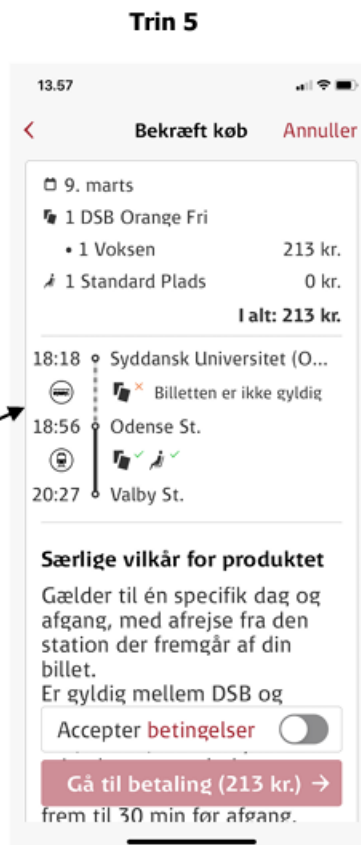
Trin 5

13.57

<
Bekræft køb
Annuller

9. marts
1 DSB Orange Fri
• 1 Voksen 213 kr.
1 Standard Plads 0 kr.
I alt: 213 kr.

18:18 Syddansk Universitet (O...
Billetten er ikke gyldig
18:56 Odense St.
20:27 Valby St.

Særlige vilkår for produktet

Gælder til én specifik dag og afgang, med afrejse fra den station der fremgår af din billet.
Er gyldig mellem DSB og

Accepter betingelser

Gå til betaling (213 kr.) →

frem til 30 min før afgang.